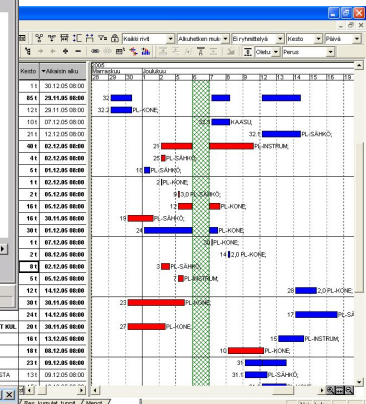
Kaikki rivit
Alkuhetken muk
Ei ryhmittelyä
Kesto
Päivä
Oletu
Perus

| Kesto | Alkaisin aiku |
|---|---|
| 1 t | 30.12.05 08:00 |
| 85 t | 29.11.05 08:00 |
| 61 t | 29.11.05 08:00 |
| 10 t | 07.12.05 08:00 |
| 2 t | 12.12.05 08:00 |
| 40 t | 02.12.05 08:00 |
| 4 t | 02.12.05 08:00 |
| 5 t | 01.12.05 08:00 |
| 1 t | 02.12.05 08:00 |
| 2 t | 05.12.05 08:00 |
| 16 t | 05.12.05 08:00 |
| 16 t | 30.11.05 08:00 |
| 30 t | 01.12.05 08:00 |
| 1 t | 07.12.05 08:00 |
| 2 t | 08.12.05 08:00 |
| 8 t | 02.12.05 08:00 |
| 5 t | 05.12.05 08:00 |
| 12 t | 14.12.05 08:00 |
| 30 t | 30.11.05 08:00 |
| 24 t | 14.12.05 08:00 |
| 20 t | 30.11.05 08:00 |
| 16 t | 13.12.05 08:00 |
| 18 t | 08.12.05 08:00 |
| 5 t | 12.12.05 08:00 |
| 13 t | 09.12.05 08:00 |

2005
Marraskuu
Joulukuu
28 29 30 1 2 5 6 7 8 9 12 13 14 15 16

32
32,2 PL-KONE;
32,1 KAASU;
32,1 PL-SÄHKÖ;
21 PL-INSTRUM;
25 PL-SÄHKÖ;
16 PL-SÄHKÖ;
2 PL-KONE;
9 3,0 PL-SÄHKÖ;
12 PL-KONE;
19 PL-SÄHKÖ;
24 PL-KONE;
30 PL-KONE;
14 2,0 PL-KONE;
3 PL-SÄHKÖ;
3 PL-INSTRUM;
28 2,0 PL-KONE;
23 PL-KONE;
17 PL-SÄHKÖ;
27 PL-KONE;
15 PL-INSTRUM;
10 PL-KONE;
35
31,1 PL-SÄHKÖ;
KUL
STA
Res. kuvaaj, tuont / Menot